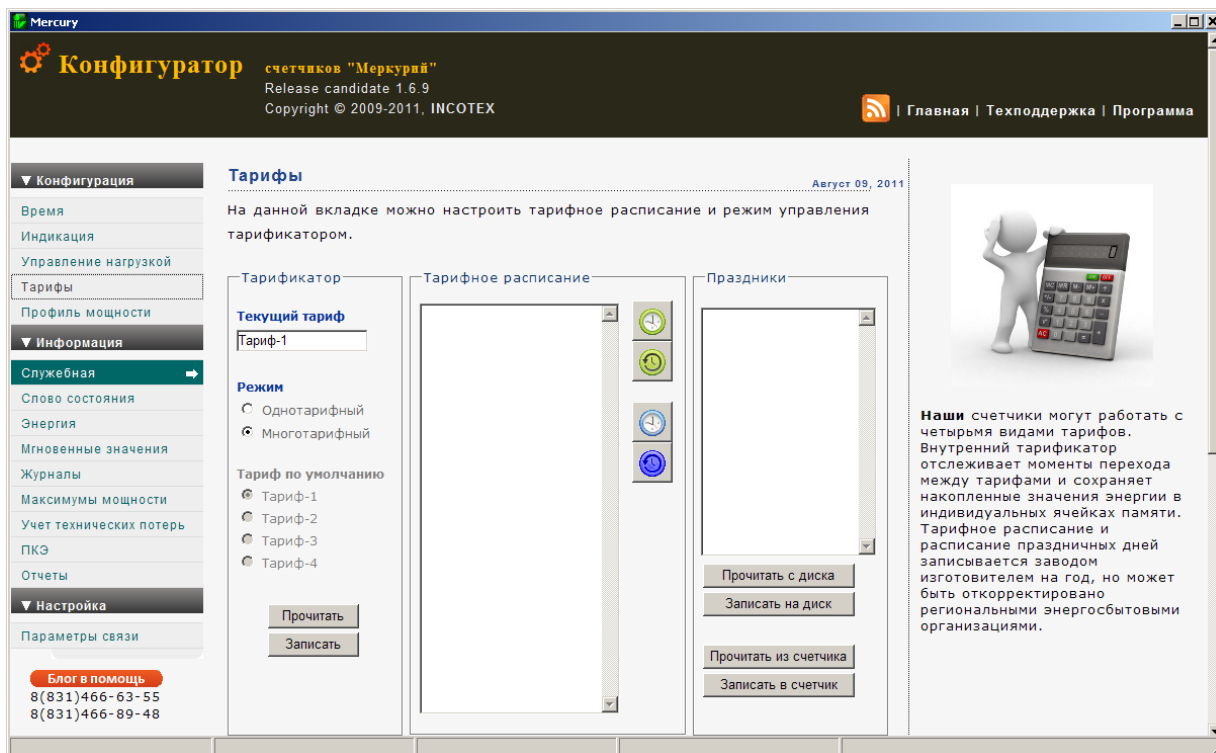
Mercury

Конфигуратор счетчиков "Меркурий"
Release candidate 1.6.9
Copyright © 2009-2011, INCOTEX

| Главная | Техподдержка | Программа

▼ Конфигурация
Время
Индикация
Управление нагрузкой
Тарифы
Профиль мощности
▼ Информация
Служебная
Слово состояния
Энергия
Мгновенные значения
Журналы
Максимумы мощности
Учет технических потерь
ПКЭ
Отчеты
▼ Настройка
Параметры связи

Блог в помощь
8(831)466-63-55
8(831)466-89-48

Тарифы
Август 09, 2011

На данной вкладке можно настроить тарифное расписание и режим управления тарификатором.

Тарификатор
Текущий тариф
Тариф-1
Режим
Однотарифный
Многотарифный
Тариф по умолчанию
Тариф-1
Тариф-2
Тариф-3
Тариф-4
Прочитать
Записать

Тарифное расписание

Праздники
Прочитать с диска
Записать на диск
Прочитать из счетчика
Записать в счетчик

Наши счетчики могут работать с четырьмя видами тарифов. Внутренний тарификатор отслеживает моменты перехода между тарифами и сохраняет накопленные значения энергии в индивидуальных ячейках памяти. Тарифное расписание и расписание праздничных дней записывается заводом изготовителем на год, но может быть откорректировано региональными энергосбытовыми организациями.